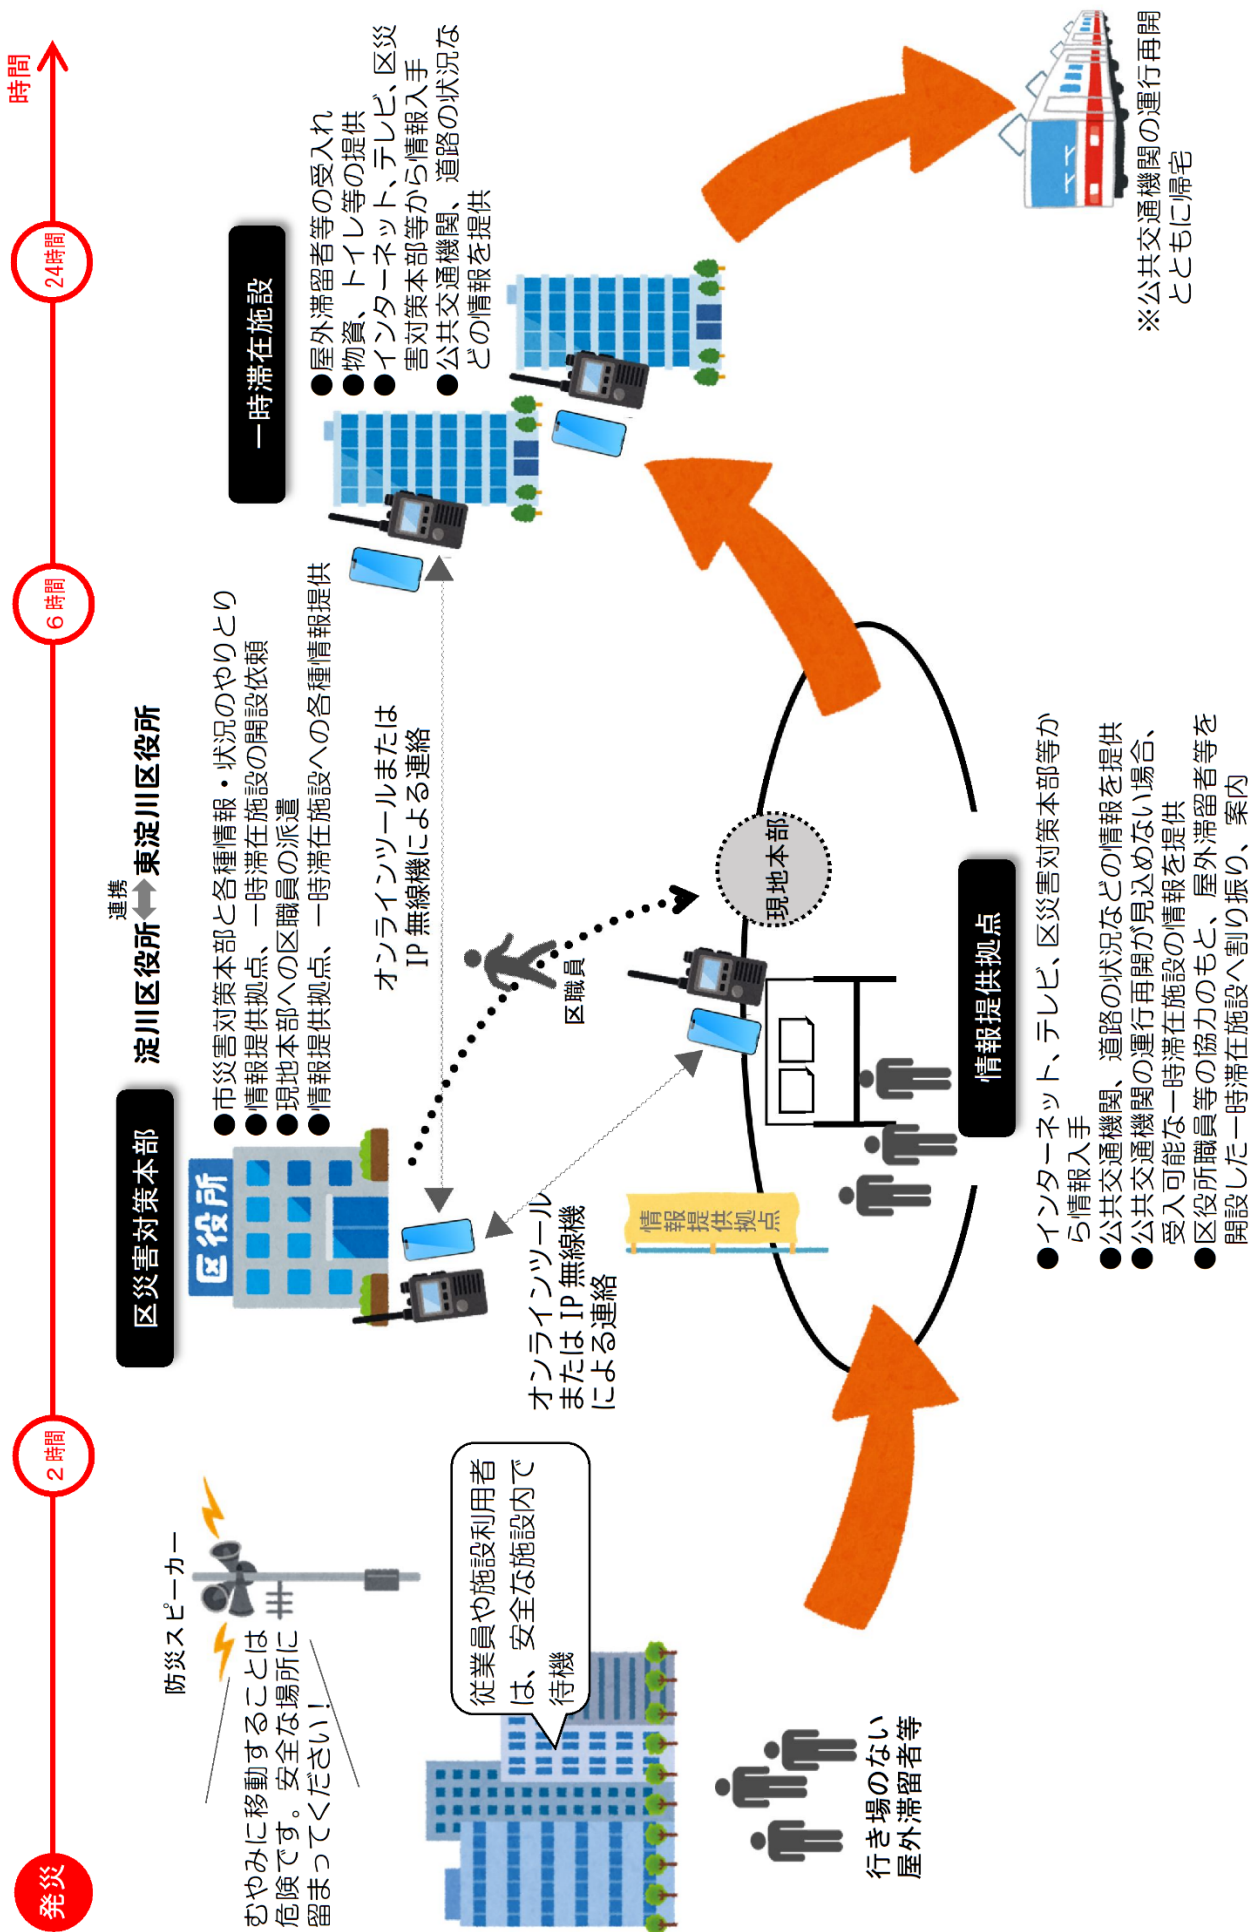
発災

2時間

6時間

24時間

時間

防災スピーカー

むやみに移動することは危険です。安全な場所に留まってください！

従業員や施設利用者は、安全な施設内で待機

行き場のない屋外滞留者等

区災害対策本部

区役所

オンラインツールまたは IP 無線機による連絡

淀川区役所 連携 東淀川区役所

●市災害対策本部と各種情報・状況のやりとり
●情報提供拠点、一時滞在施設の開設依頼
●現地本部への区職員の派遣
●情報提供拠点、一時滞在施設への各種情報提供

オンラインツールまたは IP 無線機による連絡

区職員

現地本部

情報提供拠点

情報提供拠点

●インターネット、テレビ、区災害対策本部等から情報入手
●公共交通機関、道路の状況などの情報を提供
●公共交通機関の運行再開が見込めない場合、受入可能な一時滞在施設の情報を提供
●区役所職員等の協力のもと、屋外滞留者等を開設した一時滞在施設へ割り振り、案内

一時滞在施設

●屋外滞留者等の受入れ
●物資、トイレ等の提供
●インターネット、テレビ、区災害対策本部等から情報入手
●公共交通機関、道路の状況などの情報を提供

※公共交通機関の運行再開とともに帰宅